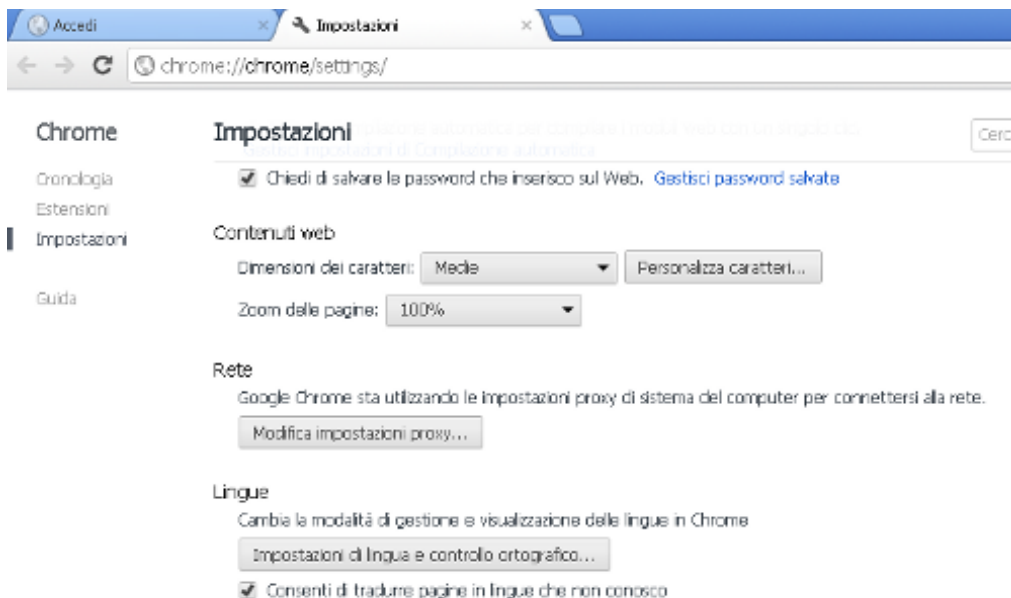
Accedi
Impostazioni
chrome://chrome/settings/

Chrome
Cronologia
Estensioni
Impostazioni
Guida

Impostazioni
Cerc
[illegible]
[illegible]

Chiedi di salvare le password che inserisco sul Web. Gestisci password salvate

Contenuti web
Dimensioni dei caratteri: Medie
Personalizza caratteri...
Zoom delle pagine: 100%

Rete
Google Chrome sta utilizzando le impostazioni proxy di sistema del computer per connettersi alla rete.
Modifica impostazioni proxy...

Lingue
Cambia la modalità di gestione e visualizzazione delle lingue in Chrome
Impostazioni di lingua e controllo ortografico...
Consenti di tradurre pagine in lingue che non conosco